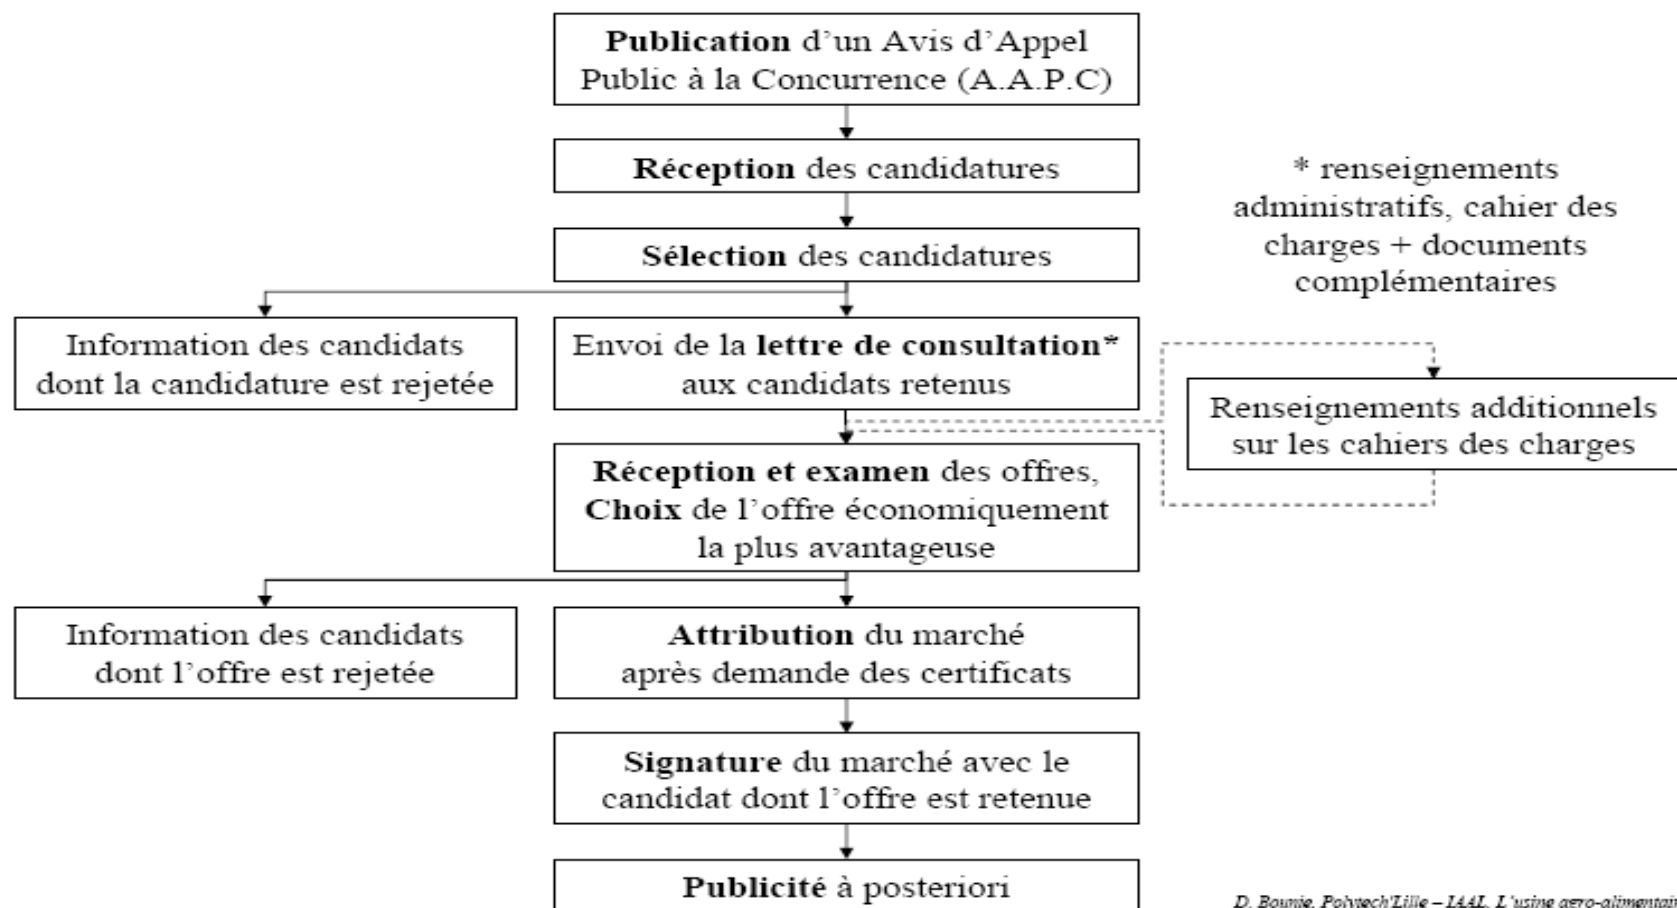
Publication d'un Avis d'Appel Public à la Concurrence (A.A.P.C)

Réception des candidatures

* renseignements administratifs, cahier des charges + documents complémentaires

Sélection des candidatures

Information des candidats dont la candidature est rejetée

Envoi de la lettre de consultation* aux candidats retenus

Renseignements additionnels sur les cahiers des charges

Réception et examen des offres, Choix de l'offre économiquement la plus avantageuse

Information des candidats dont l'offre est rejetée

Attribution du marché après demande des certificats

Signature du marché avec le candidat dont l'offre est retenue

Publicité à posteriori

D. Bounie, Polytech'Lille – IAAL, L'usine agro-alimentai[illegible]